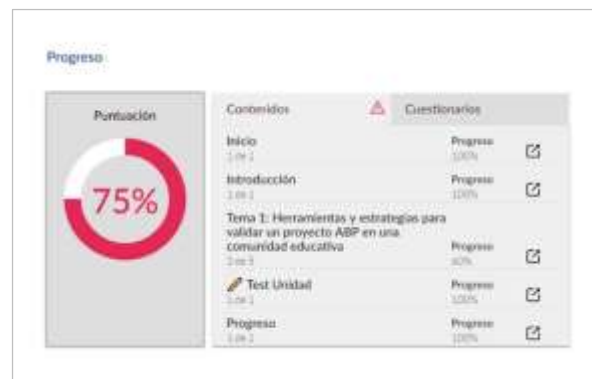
Progreso

Puntuación

75%

Contenidos

Cuestionarios

Inicio
1 de 1

Progreso
100%

Introducción
1 de 1

Progreso
100%

Tema 1: Herramientas y estrategias para validar un proyecto ABP en una comunidad educativa
3 de 5

Progreso
60%

Test Unidad
1 de 1

Progreso
100%

Progreso
1 de 1

Progreso
100%